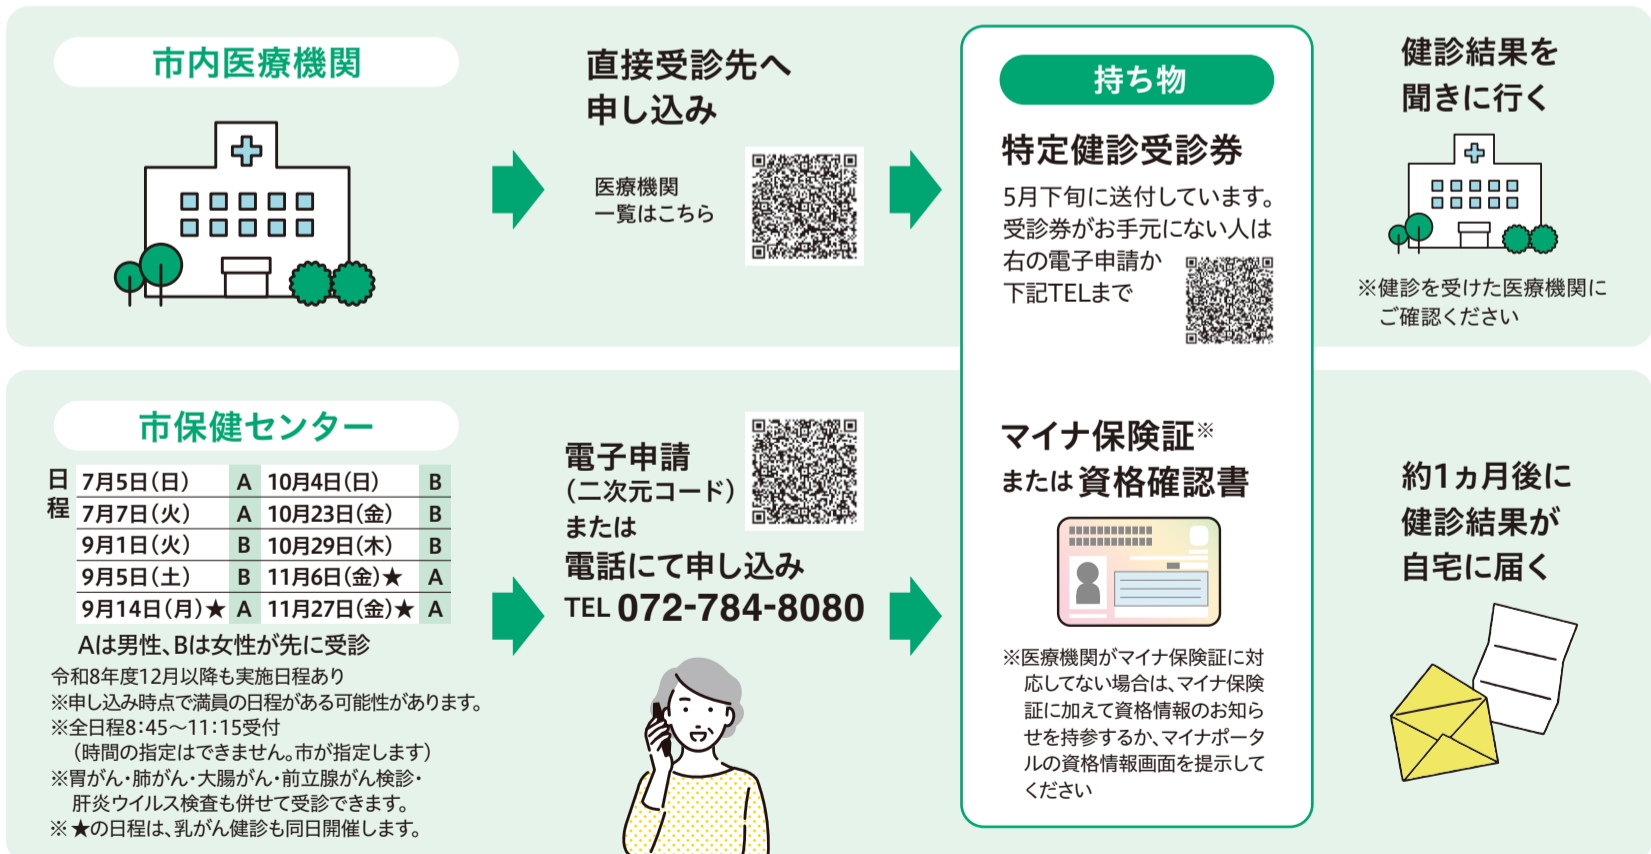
市内医療機関

直接受診先へ申し込み

医療機関一覧はこちら

持ち物

特定健診受診券

5月下旬に送付しています。受診券がお手元にない人は右の電子申請か下記TELまで

健診結果を聞きに行く

※健診を受けた医療機関にご確認ください

市保健センター

日程

| 7月5日(日) | A | 10月4日(日) | B |
|---|---|---|---|
| 7月7日(火) | A | 10月23日(金) | B |
| 9月1日(火) | B | 10月29日(木) | B |
| 9月5日(土) | B | 11月6日(金)★ | A |
| 9月14日(月)★ | A | 11月27日(金)★ | A |

Aは男性、Bは女性が先に受診

令和8年度12月以降も実施日程あり
※申し込み時点で満員の日程がある可能性があります。
※全日程8:45～11:15受付
（時間の指定はできません。市が指定します）
※胃がん・肺がん・大腸がん・前立腺がん検診・肝炎ウイルス検査も併せて受診できます。
※★の日程は、乳がん健診も同日開催します。

電子申請（二次元コード）または
電話にて申し込み
TEL 072-784-8080

マイナ保険証※
または資格確認書

※医療機関がマイナ保険証に対応してない場合は、マイナ保険証に加えて資格情報のお知らせを持参するか、マイナポータルの資格情報画面を提示してください

約1ヵ月後に健診結果が自宅に届く